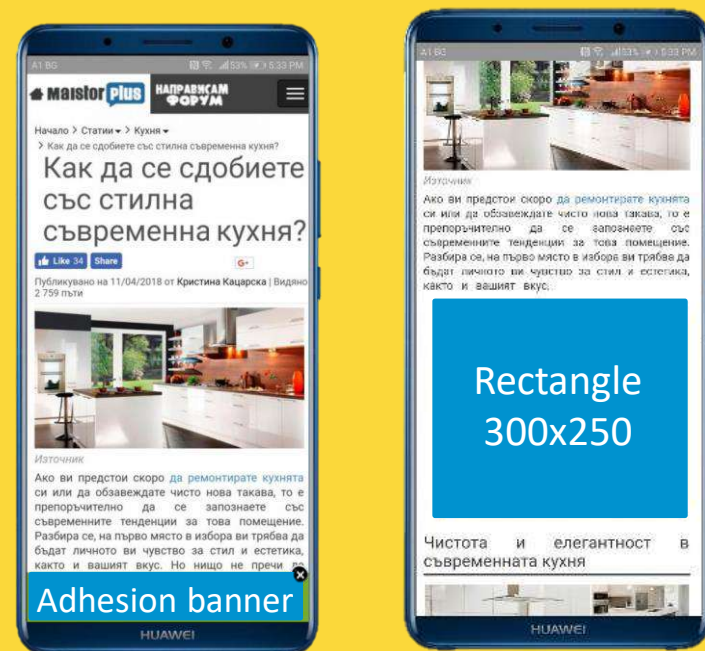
A1 BG 53% 5:33 PM

Maistor plus НАПРАВИСАМ ФОРУМ

Начало > Статии > Кухня > Как да се сдобиете със стилна съвременна кухня?

Как да се сдобиете със стилна съвременна кухня?

Like 34 Share G+

Публикувано на 11/04/2018 от Кристина Кацарска | Видяно 2 759 пъти

Източник

Ако ви предстои скоро да ремонтирате кухнята си или да обзавеждате чисто нова такава, то е препоръчително да се запознаете със съвременните тенденции за това помещение. Разбира се, на първо място в избора ви трябва да бъдат личното ви чувство за стил и естетика, както и вашият вкус. Но нищо не пречи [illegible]

Adhesion banner

HUAWEI

A1 BG 53% 5:33 PM

Източник

Ако ви предстои скоро да ремонтирате кухнята си или да обзавеждате чисто нова такава, то е препоръчително да се запознаете със съвременните тенденции за това помещение. Разбира се, на първо място в избора ви трябва да бъдат личното ви чувство за стил и естетика, както и вашият вкус.

Rectangle 300x250

Чистота и елегантност в съвременната кухня

HUAWEI